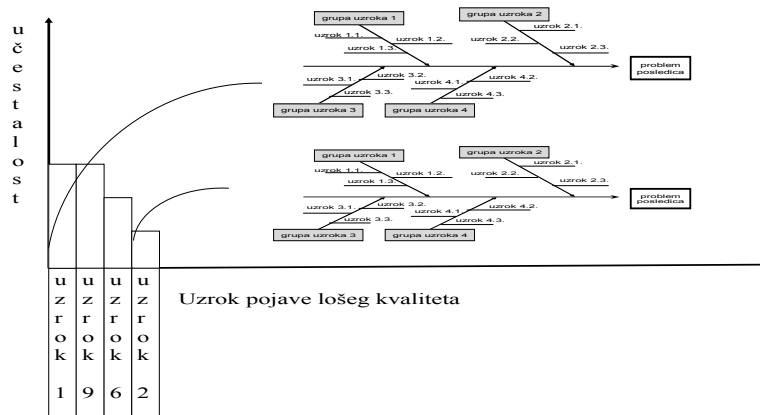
učestalost

grupa uzroka 1
uzrok 1.1.
uzrok 1.2.
uzrok 1.3.
grupa uzroka 2
uzrok 2.1.
uzrok 2.2.
uzrok 2.3.
problem posledica
uzrok 3.1.
uzrok 3.2.
uzrok 3.3.
uzrok 4.1.
uzrok 4.2.
uzrok 4.3.
grupa uzroka 3
grupa uzroka 4

grupa uzroka 1
uzrok 1.1.
uzrok 1.2.
uzrok 1.3.
grupa uzroka 2
uzrok 2.1.
uzrok 2.2.
uzrok 2.3.
problem posledica
uzrok 3.1.
uzrok 3.2.
uzrok 3.3.
uzrok 4.1.
uzrok 4.2.
uzrok 4.3.
grupa uzroka 3
grupa uzroka 4

uzrok 1
uzrok 9
uzrok 6
uzrok 2

Uzrok pojave lošeg kvaliteta